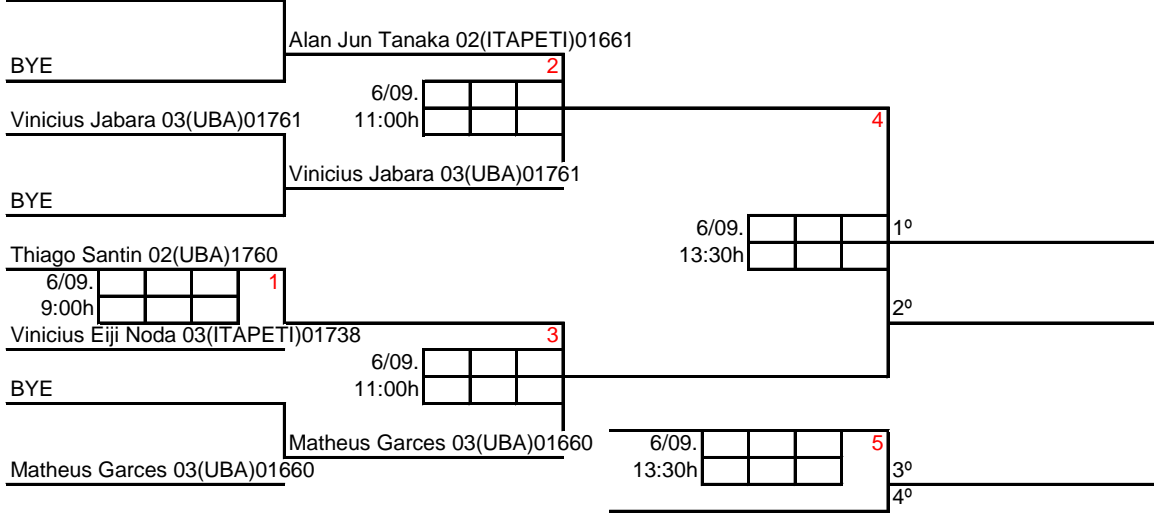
Alan Jun Tanaka 02(ITAPETI)01661

BYE

2

6/09.

11:00h

Vinicius Jabara 03(UBA)01761

4

Vinicius Jabara 03(UBA)01761

BYE

6/09.

13:30h

1º

Thiago Santin 02(UBA)1760

6/09.

9:00h

1

2º

Vinicius Eiji Noda 03(ITAPETI)01738

3

6/09.

11:00h

BYE

Matheus Garces 03(UBA)01660

6/09.

13:30h

5

Matheus Garces 03(UBA)01660

3º

4º